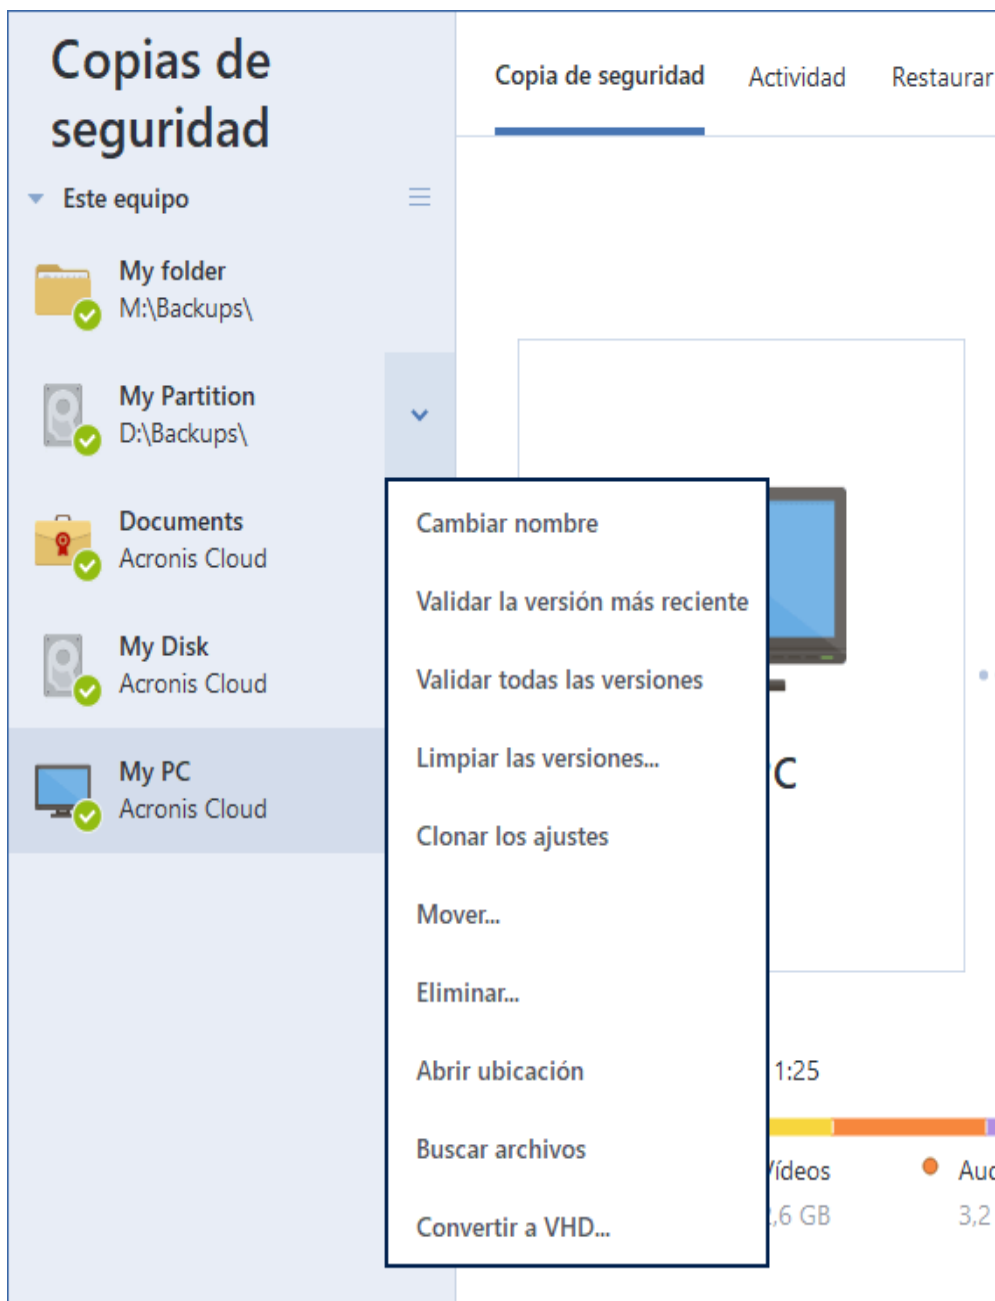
Copias de seguridad

Este equipo

My folder
M:\Backups\

My Partition
D:\Backups\

Documents
Acronis Cloud

My Disk
Acronis Cloud

My PC
Acronis Cloud

Copia de seguridad Actividad Restaurar

Cambiar nombre

Validar la versión más reciente

Validar todas las versiones

Limpiar las versiones...

Clonar los ajustes

Mover...

Eliminar...

Abrir ubicación

Buscar archivos

Convertir a VHD...

C

1:25

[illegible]ídeos
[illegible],6 GB

Au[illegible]
3,2